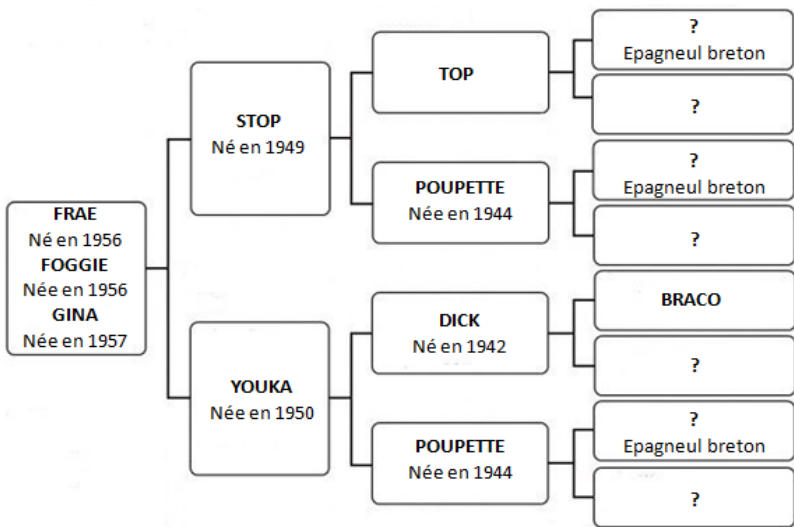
FRAE
Né en 1956
FOGGIE
Née en 1956
GINA
Née en 1957

STOP
Né en 1949

YOUKA
Née en 1950

TOP

POUPETTE
Née en 1944

DICK
Né en 1942

POUPETTE
Née en 1944

?
Epagneul breton

?

?
Epagneul breton

?

BRACO

?

?
Epagneul breton

?